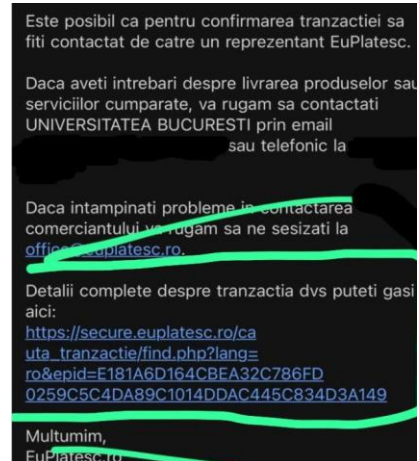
Este posibil ca pentru confirmarea tranzactiei sa fiti contactat de catre un reprezentant EuPlatesc.

Daca aveti intrebari despre livrarea produselor sau serviciilor cumparate, va rugam sa contactati UNIVERSITATEA BUCURESTI prin email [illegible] sau telefonic la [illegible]

Daca intampinati probleme in contactarea comerciantului va rugam sa ne sesizati la office@euplatesc.ro.

Detalii complete despre tranzactia dvs puteti gasi aici:
https://secure.euplatesc.ro/cauta_tranzactie/find.php?lang=ro&epid=E181A6D164CBEA32C786FD0259C5C4DA89C1014DDAC445C834D3A149

Multumim,
EuPlatesc.ro